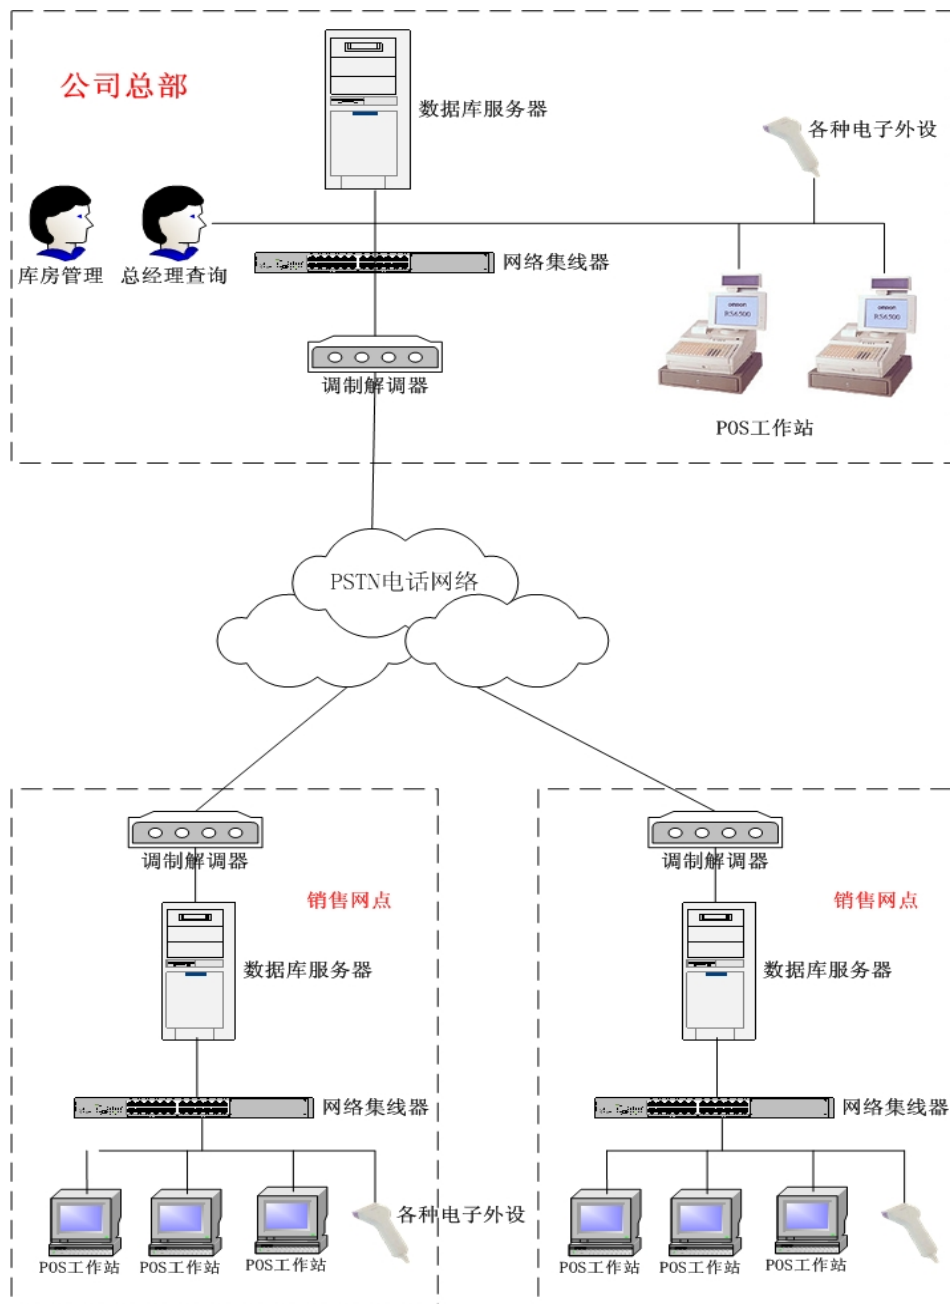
公司总部

数据库服务器

各种电子外设

库房管理 总经理查询

网络集线器

调制解调器

POS工作站

PSTN电话网络

调制解调器

销售网点

数据库服务器

网络集线器

各种电子外设

POS工作站 POS工作站 POS工作站

调制解调器

销售网点

数据库服务器

网络集线器

POS工作站 POS工作站 POS工作站